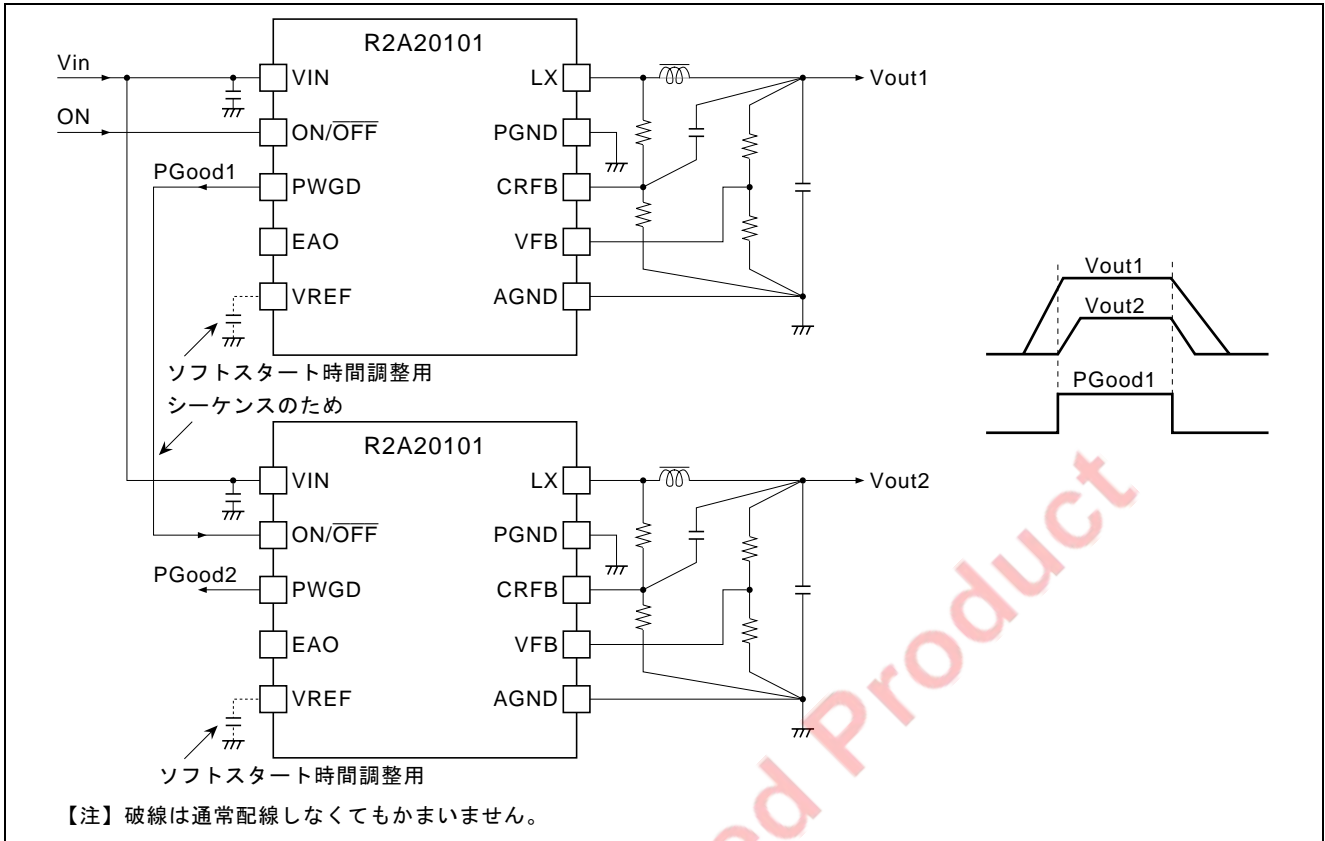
R2A20101

Vin

VIN

LX

Vout1

ON

ON/$\overline{OFF}$

PGND

PGood1

PWGD

CRFB

EAO

VFB

VREF

AGND

ソフトスタート時間調整用

シーケンスのため

R2A20101

VIN

LX

Vout2

ON/$\overline{OFF}$

PGND

PGood2

PWGD

CRFB

EAO

VFB

VREF

AGND

ソフトスタート時間調整用

Vout1

Vout2

PGood1

【注】破線は通常配線しなくてもかまいません。

d Product